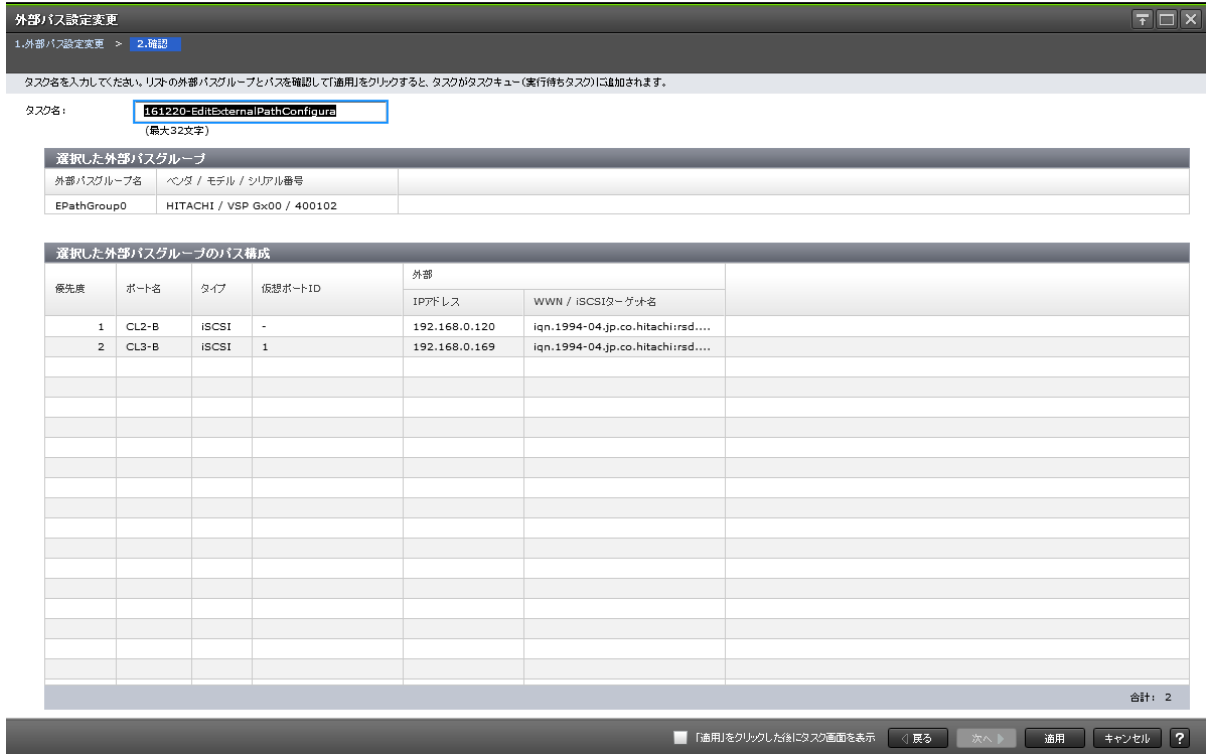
外部パス設定変更

1.外部パス設定変更 > 2.確認

タスク名を入力してください。リストの外部パスグループとパスを確認して「適用」をクリックすると、タスクがタスクキュー（実行待ちタスク）に追加されます。

タスク名: 161220-EditExternalPathConfigura
（最大32文字）

選択した外部パスグループ

| 外部パスグループ名 | ベンダ / モデル / シリアル番号 |
|---|---|
| EPathGroup0 | HITACHI / VSP Gx00 / 400102 |

選択した外部パスグループのパス構成

| 優先度 | ポート名 | タイプ | 仮想ポートID | 外部 IPアドレス | 外部 WWN / iSCSIターゲット名 |
|---|---|---|---|---|---|
| 1 | CL2-B | iSCSI | - | 192.168.0.120 | iqn.1994-04.jp.co.hitachi:rsd.... |
| 2 | CL3-B | iSCSI | 1 | 192.168.0.169 | iqn.1994-04.jp.co.hitachi:rsd.... |

合計: 2

「適用」をクリックした後にタスク画面を表示 ◁戻る 次へ▷ 適用 キャンセル ?